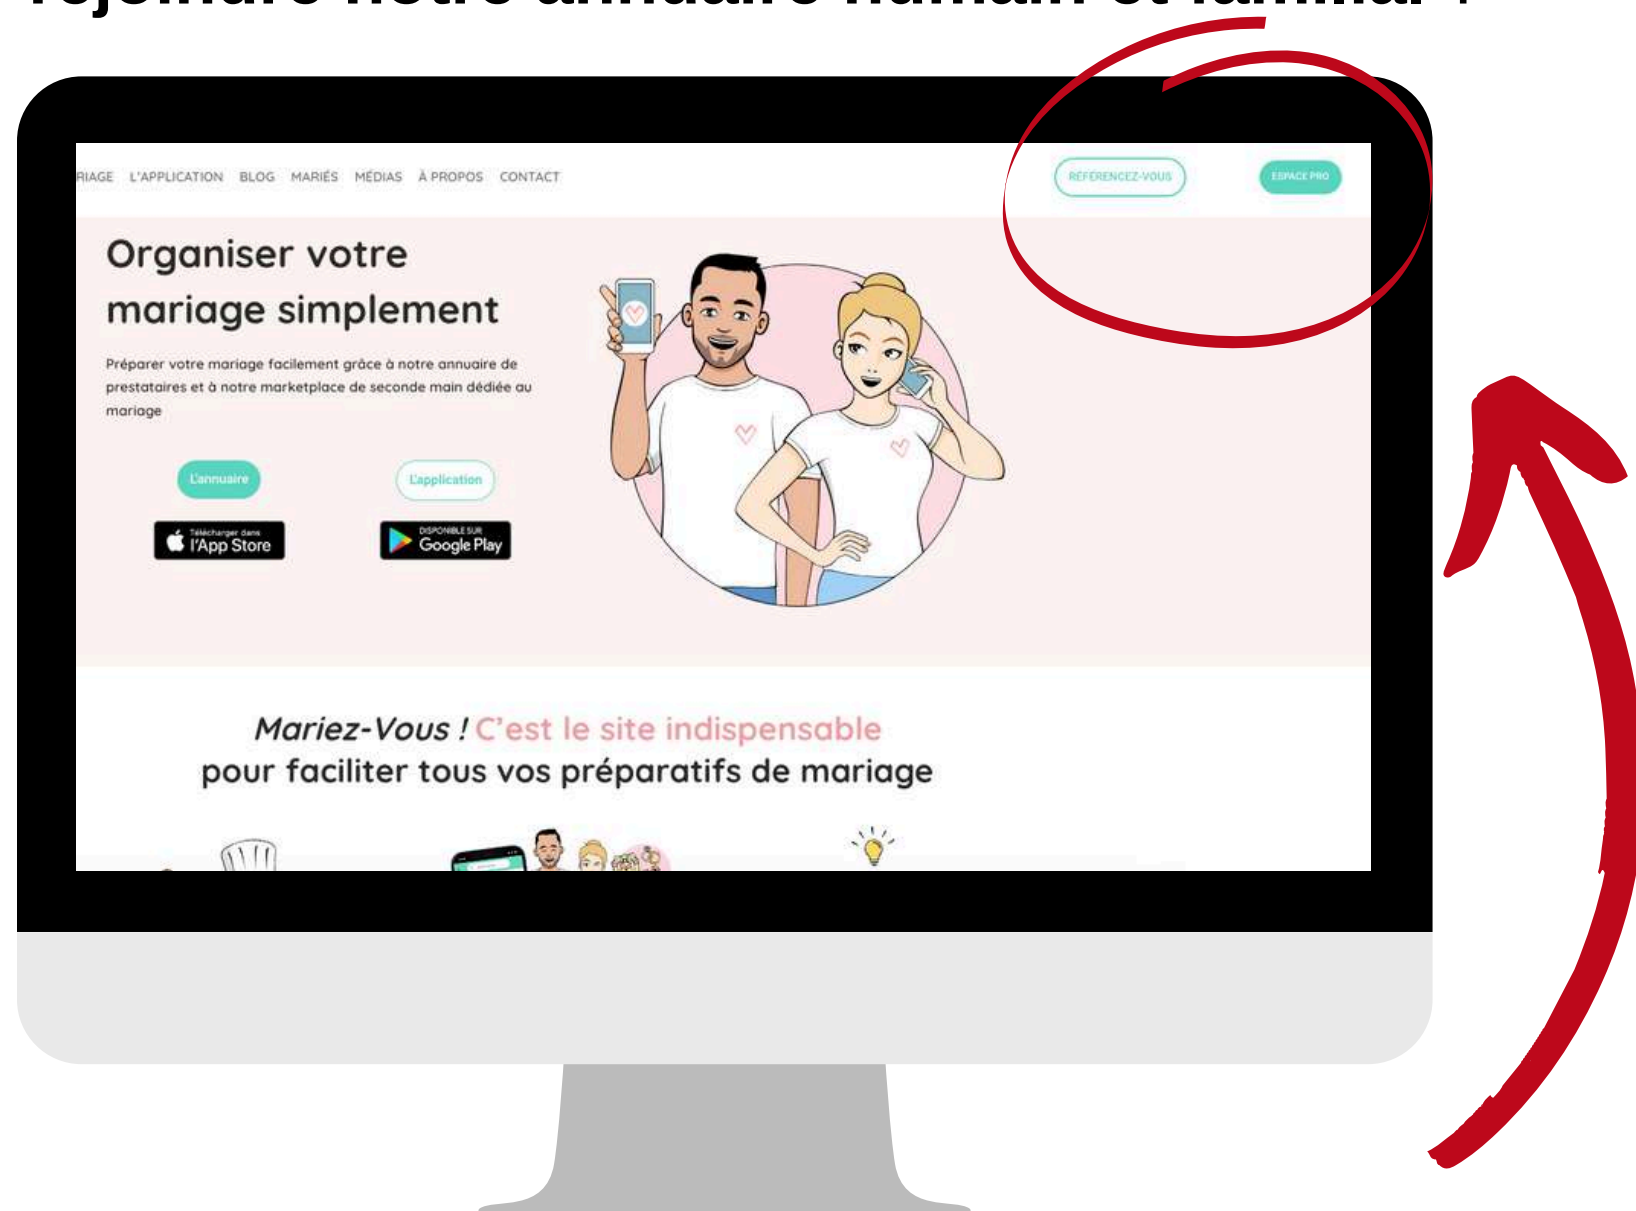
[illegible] notre annuaire humain et familial !

RIAGE L'APPLICATION BLOG MARIÉS MÉDIAS À PROPOS CONTACT

RÉFÉRENCEZ-VOUS

ESPACE PRO

Organiser votre mariage simplement

Préparer votre mariage facilement grâce à notre annuaire de prestataires et à notre marketplace de seconde main dédiée au mariage

L'annuaire

L'application

Télécharger dans l'App Store

DISPONIBLE SUR Google Play

Mariez-Vous ! C'est le site indispensable pour faciliter tous vos préparatifs de mariage